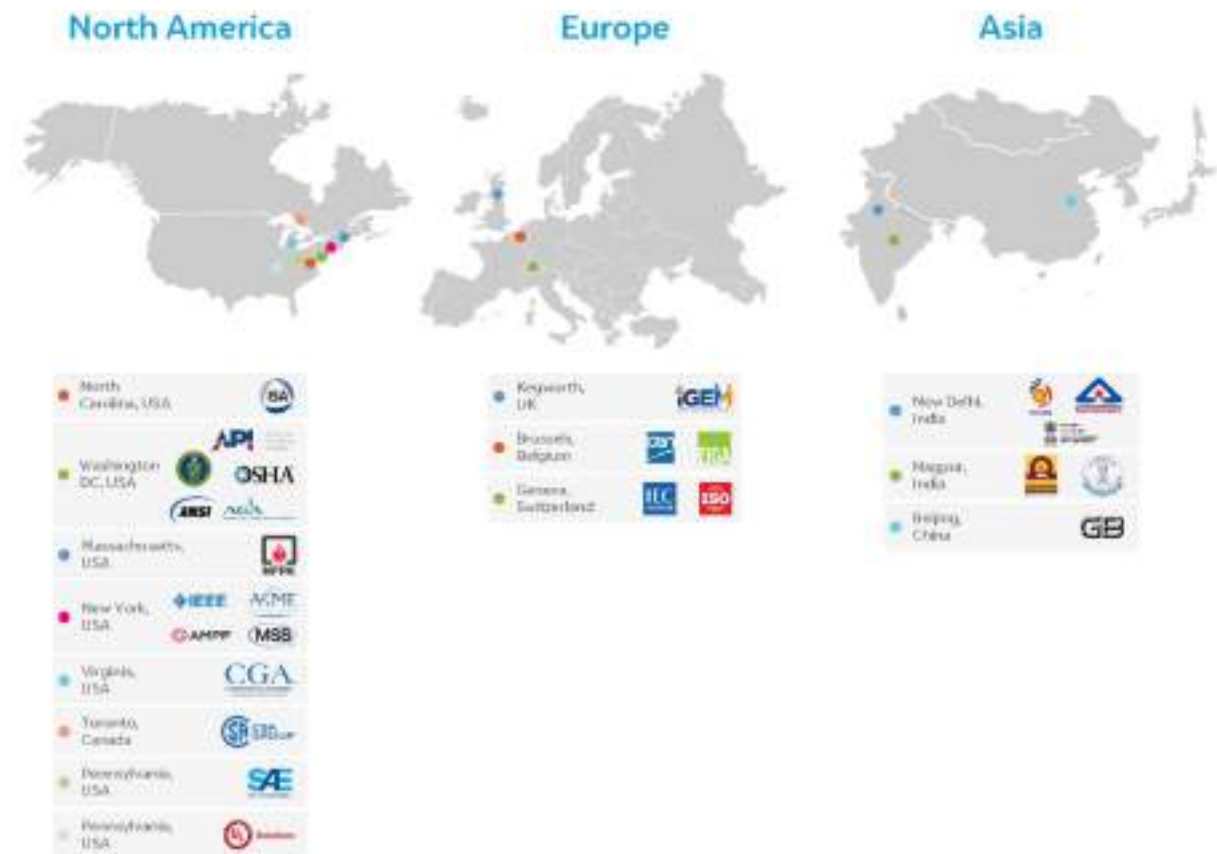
North America

Europe

Asia

North Carolina, USA ISA

Washington DC, USA API OSHA ANSI

Massachusetts, USA NFPA

New York, USA IEEE ASME AMPP MSS

Virginia, USA CGA

Toronto, Canada CSA

Pennsylvania, USA SAE

Pennsylvania, USA UL

Kegworth, UK IGEM

Brussels, Belgium CEN

Geneva, Switzerland IEC ISO

New Delhi, India

Nagpur, India

Beijing, China GB